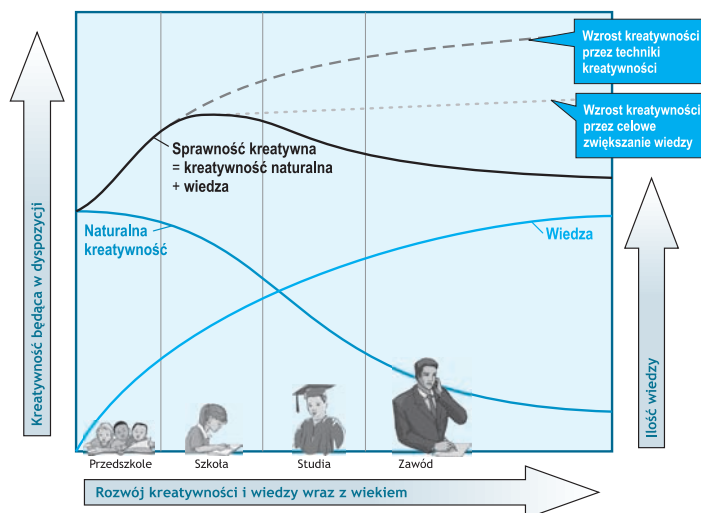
Wzrost kreatywności przez techniki kreatywności

Wzrost kreatywności przez celowe zwiększanie wiedzy

Sprawność kreatywna = kreatywność naturalna + wiedza

Naturalna kreatywność

Wiedza

Kreatywność będąca w dyspozycji

Ilość wiedzy

Przedszkole

Szkoła

Studia

Zawód

Rozwój kreatywności i wiedzy wraz z wiekiem